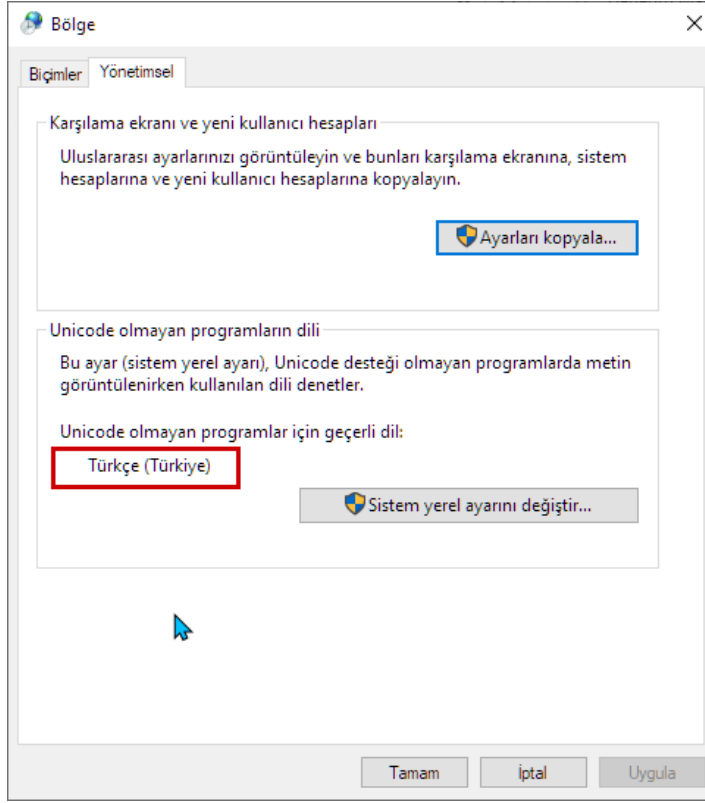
Bölge

Biçimler Yönetimsel

Karşılama ekranı ve yeni kullanıcı hesapları

Uluslararası ayarlarınızı görüntüleyin ve bunları karşılama ekranına, sistem hesaplarına ve yeni kullanıcı hesaplarına kopyalayın.

Ayarları kopyala...

Unicode olmayan programların dili

Bu ayar (sistem yerel ayarı), Unicode desteği olmayan programlarda metin görüntülenirken kullanılan dili denetler.

Unicode olmayan programlar için geçerli dil:

Türkçe (Türkiye)

Sistem yerel ayarını değiştir...

Tamam İptal Uygula